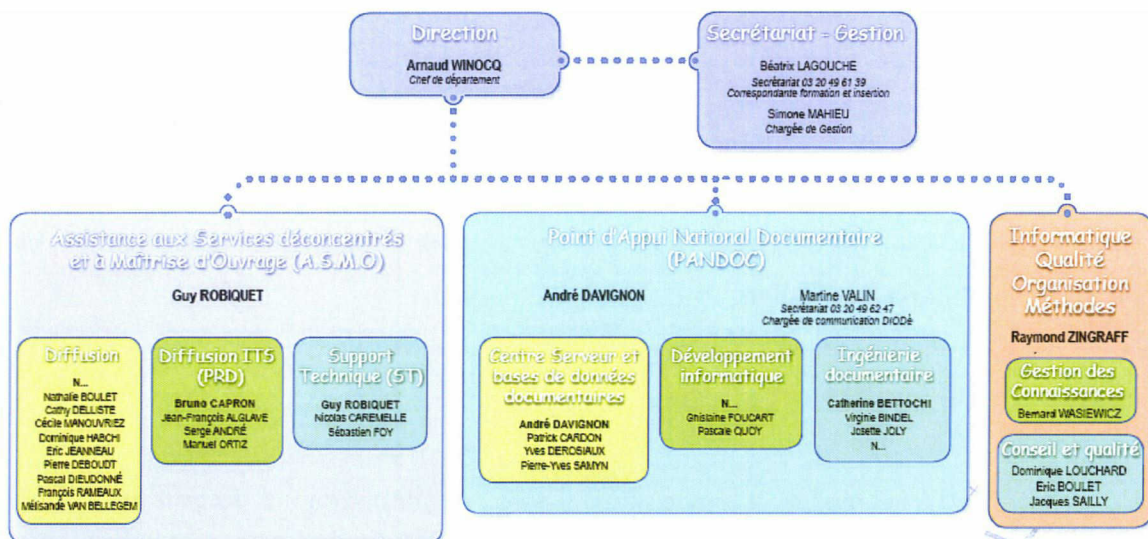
Direction
Arnaud WINOCQ
Chef de département

Secrétariat - Gestion
Béatrix LAGOUCHE
Secrétariat 03 20 49 61 39
Correspondante formation et insertion
Simone MAHIEU
Chargée de Gestion

Assistance aux Services déconcentrés et à Maîtrise d'Ouvrage (A.S.M.O)
Guy ROBIQUET

Diffusion
N...
Nathalie BOULET
Cathy DELLISTE
Cécile MANOUVRIEZ
Dominique HABCHI
Eric JEANNEAU
Pierre DEBOUDT
Pascal DIEUDONNÉ
François RAMEAUX
Mélisande VAN BELLEGEM

Diffusion ITS (PRD)
Bruno CAPRON
Jean-François ALGLAVE
Serge ANDRÉ
Manuel ORTIZ

Support Technique (ST)
Guy ROBIQUET
Nicolas CAREMELLE
Sébastien FOY

Point d'Appui National Documentaire (PANDOC)
André DAVIGNON
Martine VALIN
Secrétariat 03 20 49 62 47
Chargée de communication DIODé

Centre Serveur et bases de données documentaires
André DAVIGNON
Patrick CARDON
Yves DEROSIAUX
Pierre-Yves SAMYN

Développement informatique
N...
Ghislaine FOUCART
Pascale QUOY

Ingénierie documentaire
Catherine BETTOCHI
Virginie BINDEL
Josette JOLY
N...

Informatique Qualité Organisation Méthodes
Raymond ZINGRAFF

Gestion des Connaissances
Bernard WASIEWICZ

Conseil et qualité
Dominique LOUCHARD
Eric BOULET
Jacques SAILLY